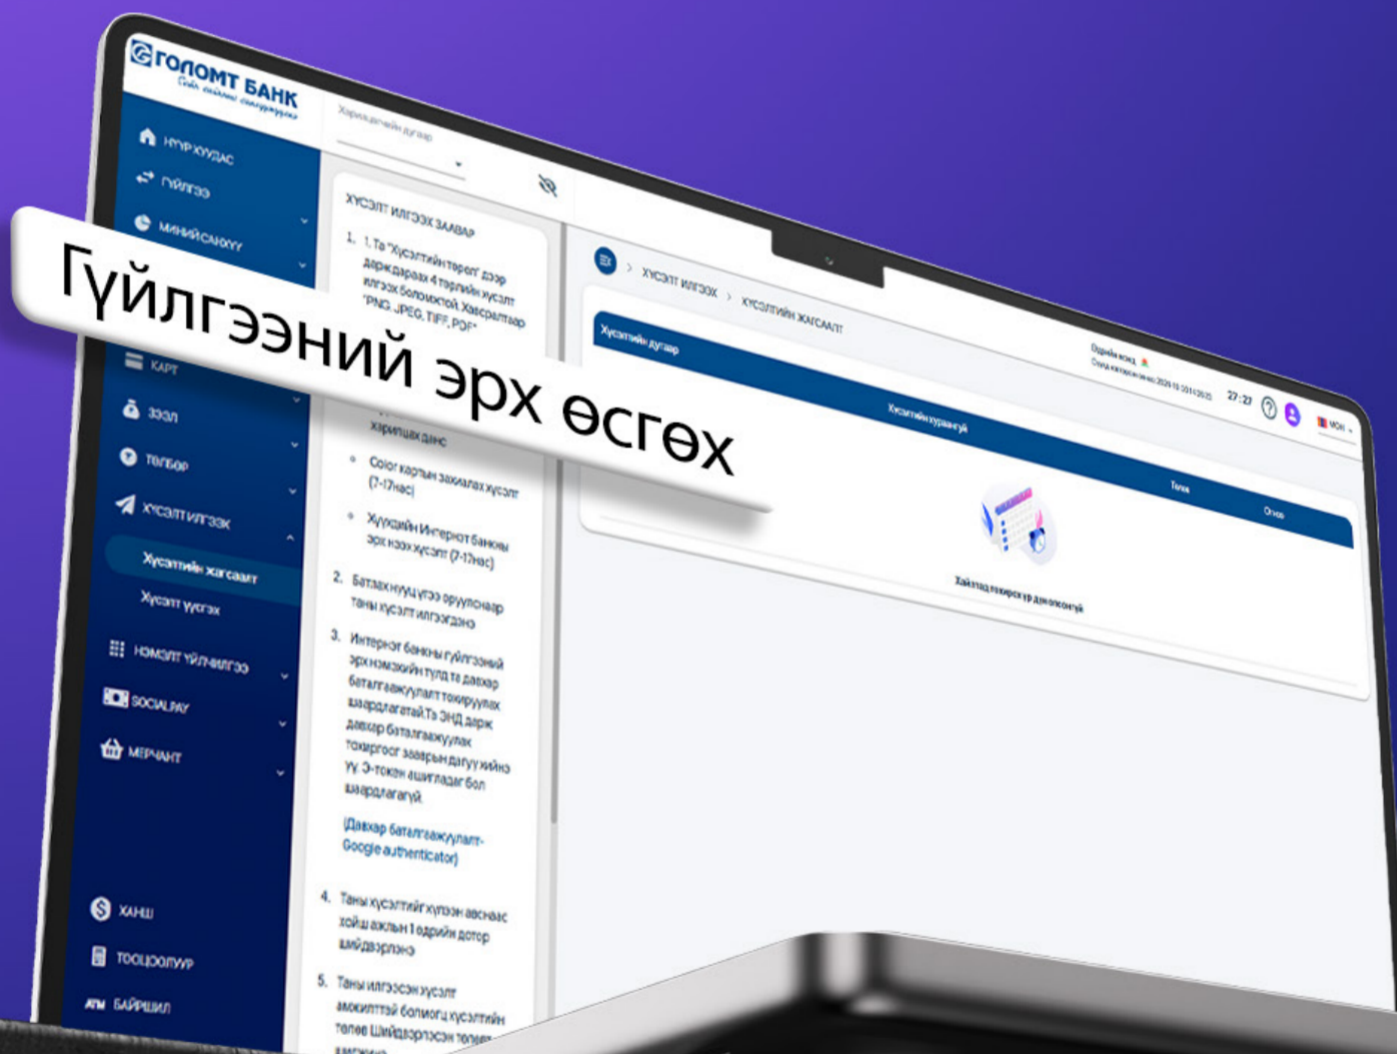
ГОЛОМТ БАНК

Харилцагчийн дугаар

НҮҮР ХУУДАС
ГҮЙЛГЭЭ
МИНИЙ САНХҮҮ

Гүйлгээний эрх өсгөх

КАРТ
ЗЭЭЛ
ТӨЛБӨР
ХҮСЭЛТ ИЛГЭЭХ
Хүсэлтийн жагсаалт
Хүсэлт үүсгэх
НЭМЭЛТ ҮЙЛЧИЛГЭЭ
SOCIALPAY
МЕРЧАНТ
ХАНШ
ТООЦООЛУУР
АТМ САЛБАР

ХҮСЭЛТ ИЛГЭЭХ ЗААВАР

1. 1. Та "Хүсэлтийн төрөл" дээр дарж дараах 4 төрлийн хүсэлт илгээх боломжтой. Хавсралтаар "PNG, JPEG, TIFF, PDF"

харилцах данс

• Color картын захиалах хүсэлт (7-17хоног)

• Хуулийн Интернэт банкны эрх нээх хүсэлт (7-17хоног)

2. Баталгаажуулгаа оруулснаар таны хүсэлт илгээгдэнэ

3. Интернэт банкны гүйлгээний эрх нэмэгдүүлэхийн тулд та давхар баталгаажуулалт тохируулах шаардлагатай.Та ЭНД дарж давхар баталгаажуулах тохиргоог зааврын дагуу хийнэ үү. Э-токен ашигладаг бол шаардлагагүй.

(Давхар баталгаажуулалт- Google authenticator)

4. Таны хүсэлтийг хүлээн авснаас хойш ажлын 1 өдрийн дотор шийдвэрлэнэ

5. Таны илгээсэн хүсэлт амжилттай болсон хүсэлтийн төлөв шийдвэрлэсэн төлөв

ХҮСЭЛТ ИЛГЭЭХ > ХҮСЭЛТИЙН ЖАГСААЛТ

Хүсэлтийн дугаар
Хүсэлтийн хураангуй
Төлөв
Огноо

Хайлтад тохирсон үр дүн олдсонгүй

27:27
МОН